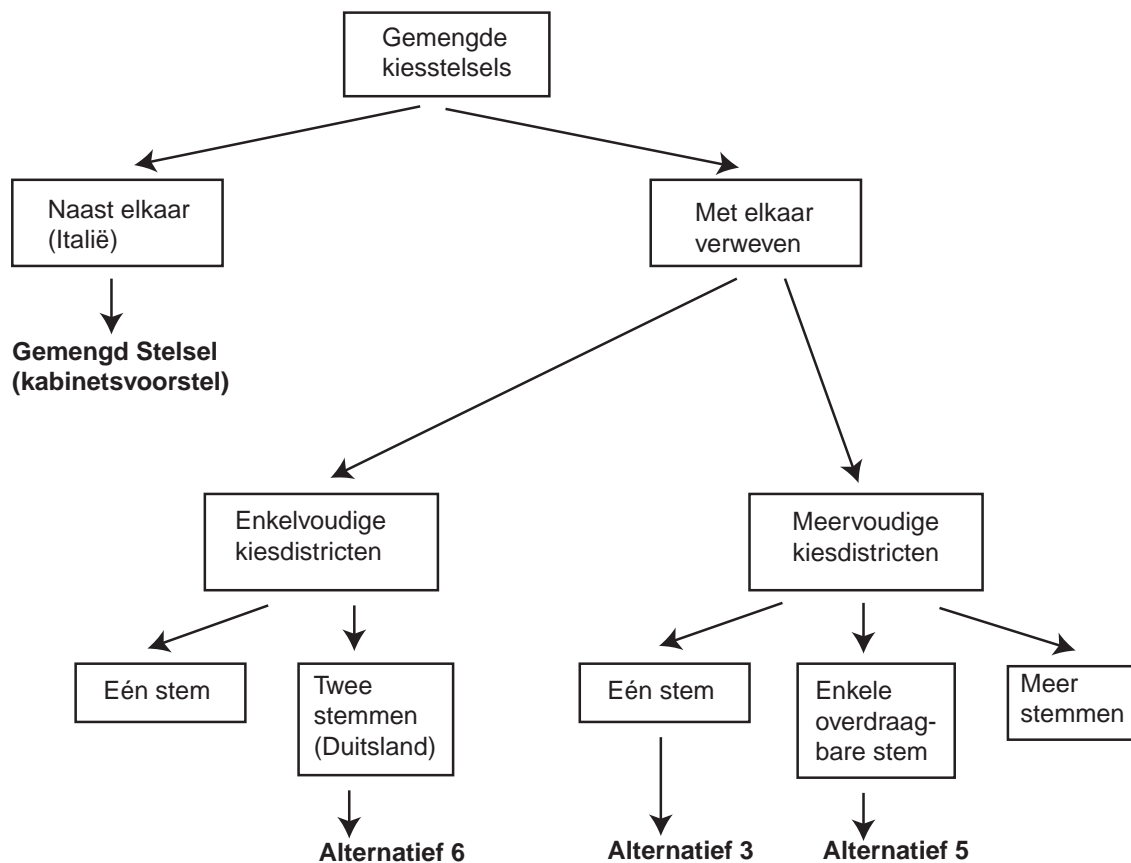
Gemengde kiesstelsels

Naast elkaar (Italië)

Met elkaar verweven

**Gemengd Stelsel (kabinetsvoorstel)**

Enkelvoudige kiesdistricten

Meervoudige kiesdistricten

Eén stem

Twee stemmen (Duitsland)

Eén stem

Enkele overdraagbare stem

Meer stemmen

**Alternatief 6**

**Alternatief 3**

**Alternatief 5**